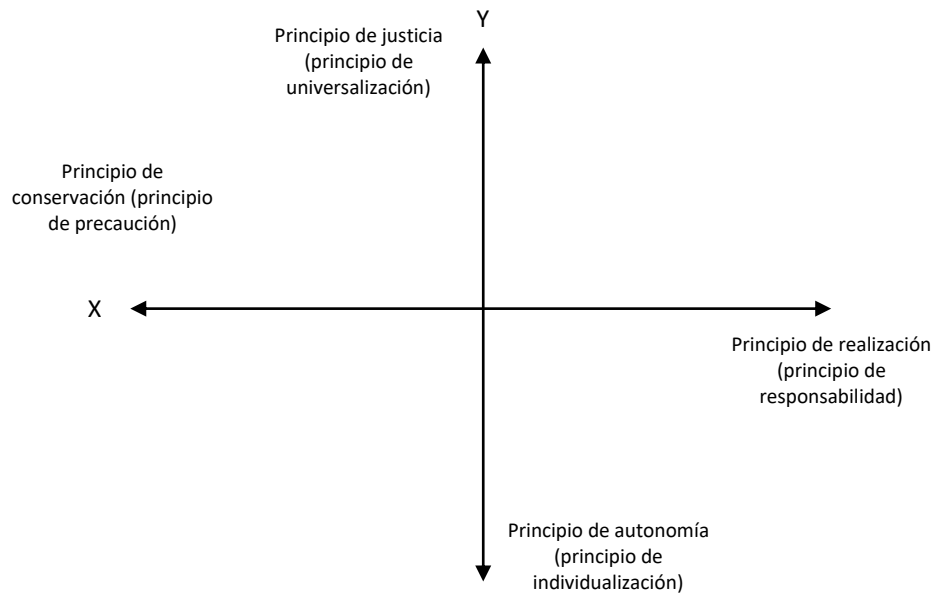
Y

Principio de justicia (principio de universalización)

Principio de conservación (principio de precaución)

X

Principio de realización (principio de responsabilidad)

Principio de autonomía (principio de individualización)